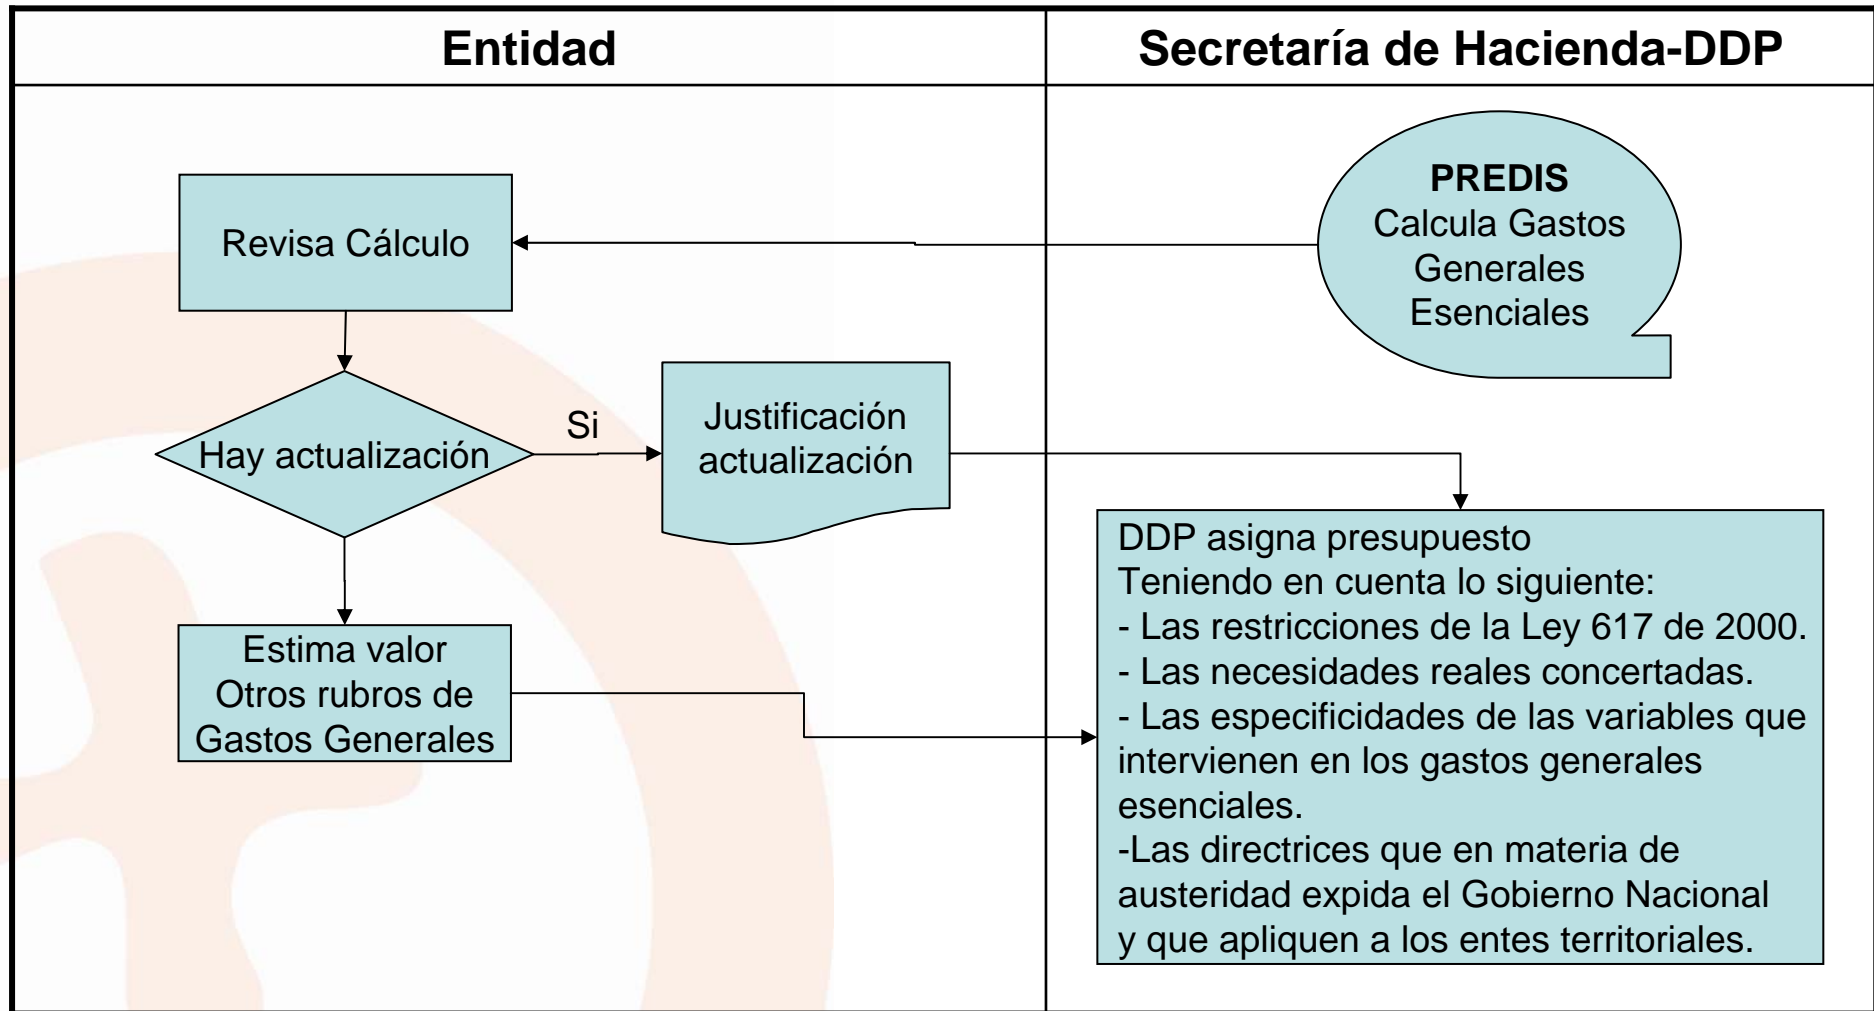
Entidad

Secretaría de Hacienda-DDP

PREDIS
Calcula Gastos Generales Esenciales

Revisa Cálculo

Hay actualización

Si

Justificación actualización

Estima valor Otros rubros de Gastos Generales

DDP asigna presupuesto
Teniendo en cuenta lo siguiente:
- Las restricciones de la Ley 617 de 2000.
- Las necesidades reales concertadas.
- Las especificidades de las variables que intervienen en los gastos generales esenciales.
-Las directrices que en materia de austeridad expida el Gobierno Nacional y que apliquen a los entes territoriales.